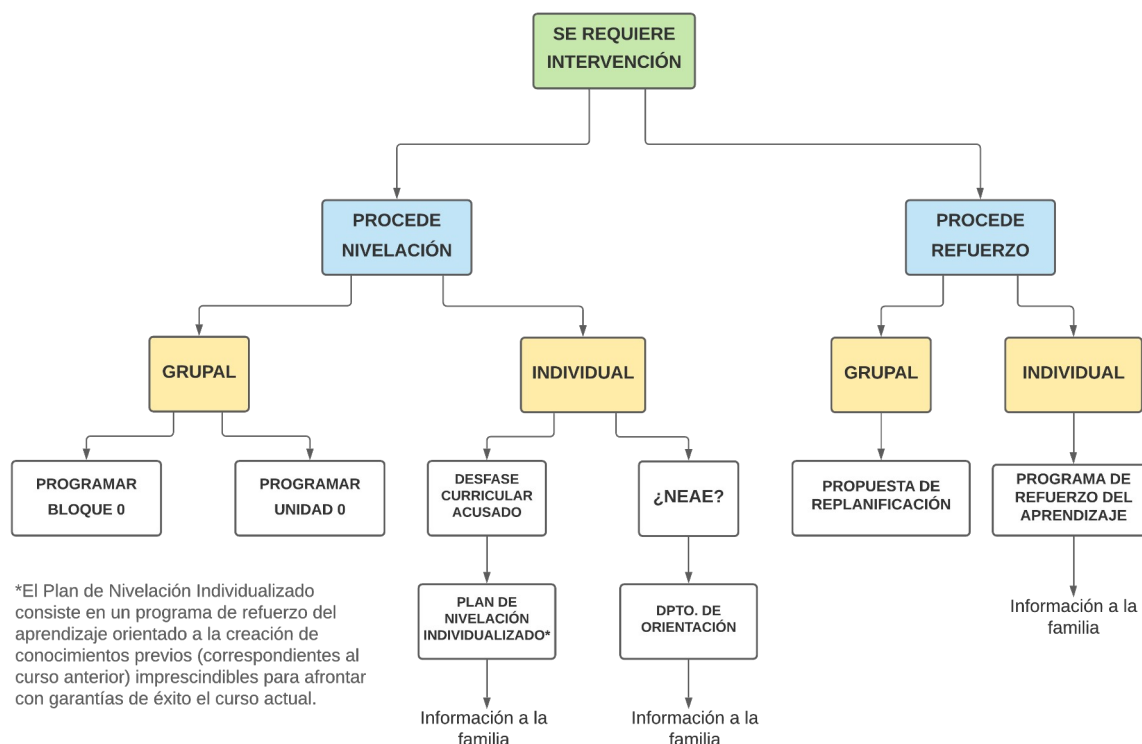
SE REQUIERE INTERVENCIÓN

PROCEDE NIVELACIÓN

PROCEDE REFUERZO

GRUPAL

INDIVIDUAL

GRUPAL

INDIVIDUAL

PROGRAMAR BLOQUE 0

PROGRAMAR UNIDAD 0

DESFASE CURRICULAR ACUSADO

¿NEAE?

PROPUESTA DE REPLANIFICACIÓN

PROGRAMA DE REFUERZO DEL APRENDIZAJE

PLAN DE NIVELACIÓN INDIVIDUALIZADO*

DPTO. DE ORIENTACIÓN

Información a la familia

Información a la familia

Información a la familia

*El Plan de Nivelación Individualizado consiste en un programa de refuerzo del aprendizaje orientado a la creación de conocimientos previos (correspondientes al curso anterior) imprescindibles para afrontar con garantías de éxito el curso actual.